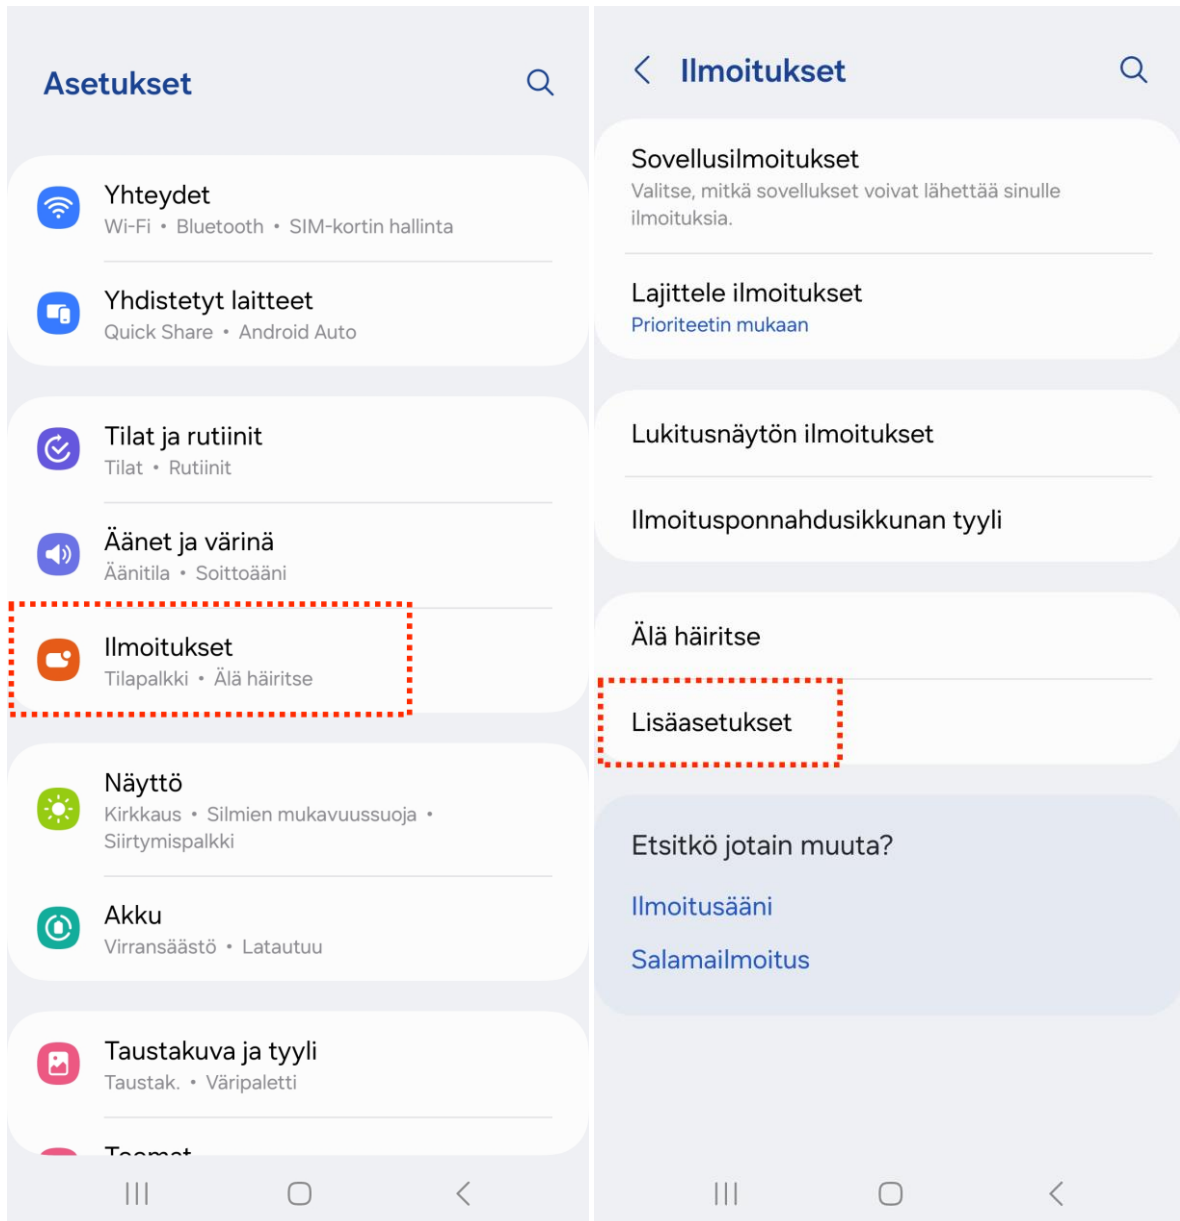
Asetukset

Yhteydet
Wi-Fi • Bluetooth • SIM-kortin hallinta

Yhdistetyt laitteet
Quick Share • Android Auto

Tilat ja rutiinit
Tilat • Rutiinit

Äänet ja värinä
Äänitila • Soittoääni

Ilmoitukset
Tilapalkki • Älä häiritse

Näyttö
Kirkkaus • Silmien mukavuussuoja • Siirtymispalkki

Akku
Virransäästö • Latautuu

Taustakuva ja tyyli
Taustak. • Väripaletti

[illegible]

Ilmoitukset

Sovellusilmoitukset
Valitse, mitkä sovellukset voivat lähettää sinulle ilmoituksia.

Lajittele ilmoitukset
Prioriteetin mukaan

Lukitusnäytön ilmoitukset

Ilmoitusponnahdusikkunan tyyli

Älä häiritse

Lisäasetukset

Etsitkö jotain muuta?

Ilmoitusääni

Salamailmoitus